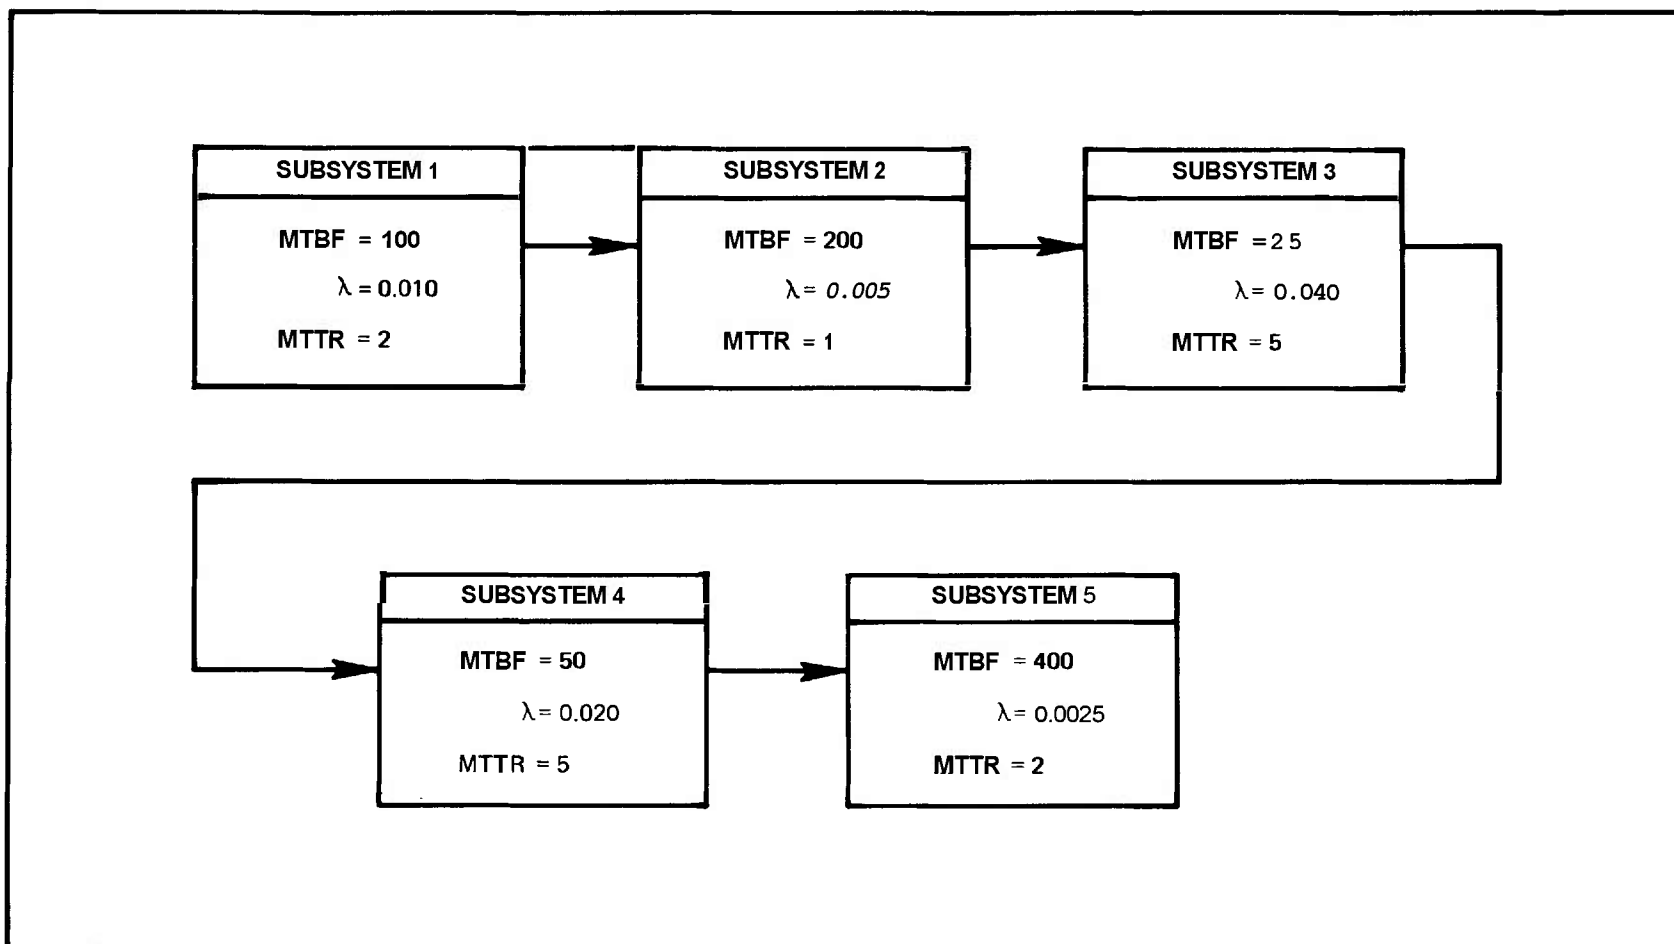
SUBSYSTEM 1

MTBF = 100

$\lambda = 0.010$

MTTR = 2

SUBSYSTEM 2

MTBF = 200

$\lambda = 0.005$

MTTR = 1

SUBSYSTEM 3

MTBF = 25

$\lambda = 0.040$

MTTR = 5

SUBSYSTEM 4

MTBF = 50

$\lambda = 0.020$

MTTR = 5

SUBSYSTEM 5

MTBF = 400

$\lambda = 0.0025$

MTTR = 2